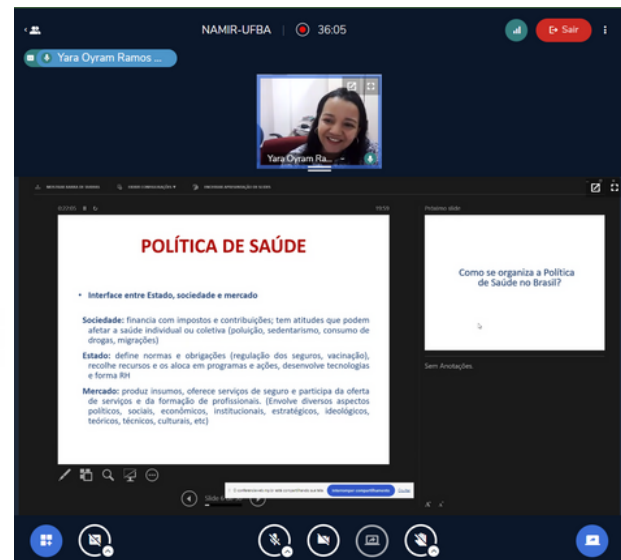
NAMIR-UFBA | 36:05

Sair

Yara Oyram Ramos ...

Yara Oyram Ra...

0:27:05

19:50

POLÍTICA DE SAÚDE

• Interface entre Estado, sociedade e mercado

Sociedade: financia com impostos e contribuições; tem atitudes que podem afetar a saúde individual ou coletiva (poluição, sedentarismo, consumo de drogas, migrações)

Estado: define normas e obrigações (regulação dos seguros, vacinação), recolhe recursos e os aloca em programas e ações, desenvolve tecnologias e forma RH

Mercado: produz insumos, oferece serviços de seguro e participa da oferta de serviços e da formação de profissionais. (Envolve diversos aspectos políticos, sociais, econômicos, institucionais, estratégicos, ideológicos, teóricos, técnicos, culturais, etc)

Próximo slide

Como se organiza a Política de Saúde no Brasil?

Sem Anotações.

Slide 6

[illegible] Interromper compartilhamento Ocultar